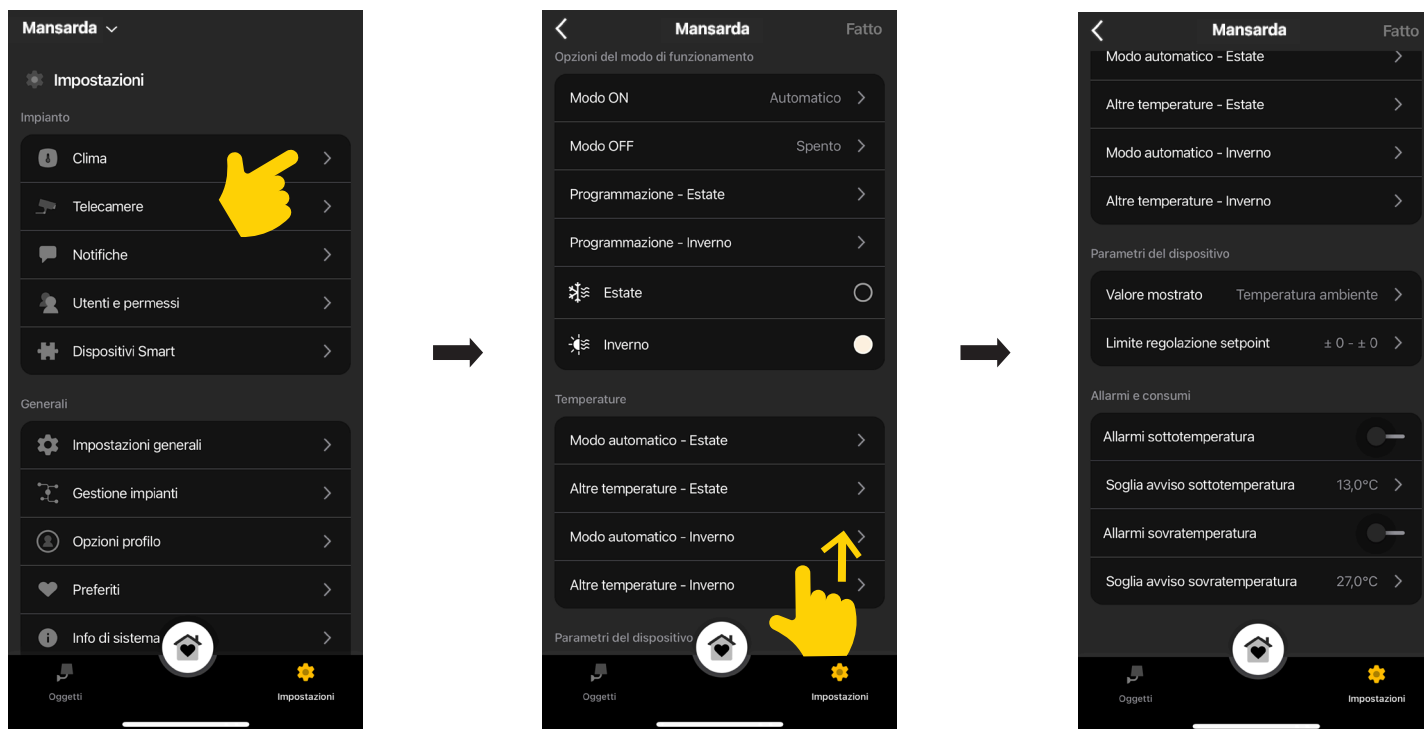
Mansarda

Impostazioni

Impianto

Clima

Telecamere

Notifiche

Utenti e permessi

Dispositivi Smart

Generali

Impostazioni generali

Gestione impianti

Opzioni profilo

Preferiti

Info di sistema

Oggetti

Impostazioni

Mansarda

Fatto

Opzioni del modo di funzionamento

Modo ON Automatico

Modo OFF Spento

Programmazione - Estate

Programmazione - Inverno

Estate

Inverno

Temperature

Modo automatico - Estate

Altre temperature - Estate

Modo automatico - Inverno

Altre temperature - Inverno

Parametri del dispositivo

Oggetti

Impostazioni

Mansarda

Fatto

Modo automatico - Estate

Altre temperature - Estate

Modo automatico - Inverno

Altre temperature - Inverno

Parametri del dispositivo

Valore mostrato Temperatura ambiente

Limite regolazione setpoint ± 0 - ± 0

Allarmi e consumi

Allarmi sottotemperatura

Soglia avviso sottotemperatura 13,0°C

Allarmi sovratemperatura

Soglia avviso sovratemperatura 27,0°C

Oggetti

Impostazioni